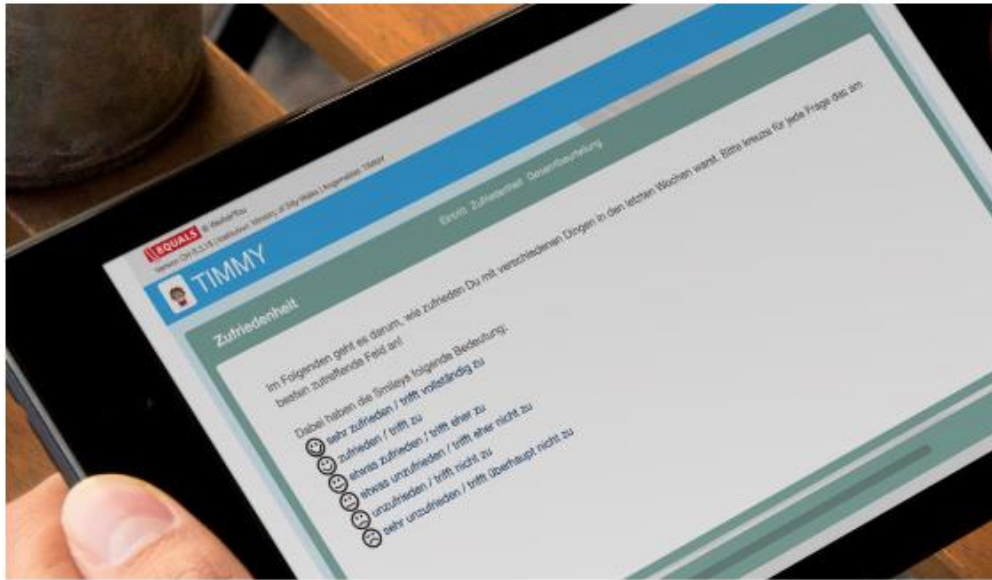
EQUALS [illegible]
Version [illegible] | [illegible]

TIMMY

Einstieg Zufriedenheit Gesamtbeurteilung

Zufriedenheit

Im Folgenden geht es darum, wie zufrieden Du mit verschiedenen Dingen in den letzten Wochen warst. Bitte kreuze für jede Frage das am besten zutreffende Feld an!

Dabei haben die Smileys folgende Bedeutung:
sehr zufrieden / trifft vollständig zu
zufrieden / trifft zu
etwas zufrieden / trifft eher zu
etwas unzufrieden / trifft eher nicht zu
unzufrieden / trifft nicht zu
sehr unzufrieden / trifft überhaupt nicht zu